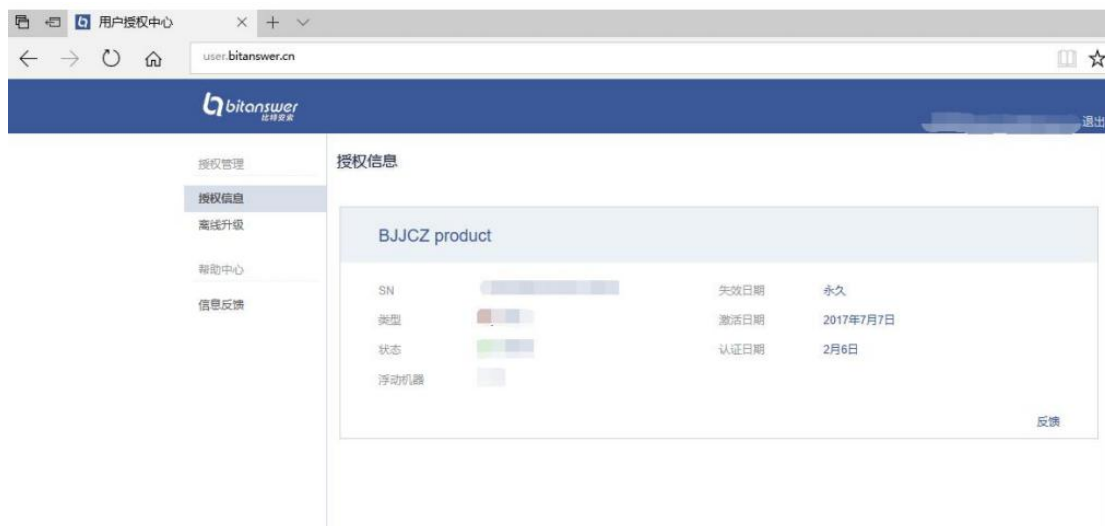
用户授权中心

user.bitanswer.cn

bitanswer 比特安索

退出

授权管理

授权信息

离线升级

帮助中心

信息反馈

授权信息

BJJCZ product

SN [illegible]

类型 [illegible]

状态 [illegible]

浮动机器 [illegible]

失效日期 永久

激活日期 2017年7月7日

认证日期 2月6日

反馈